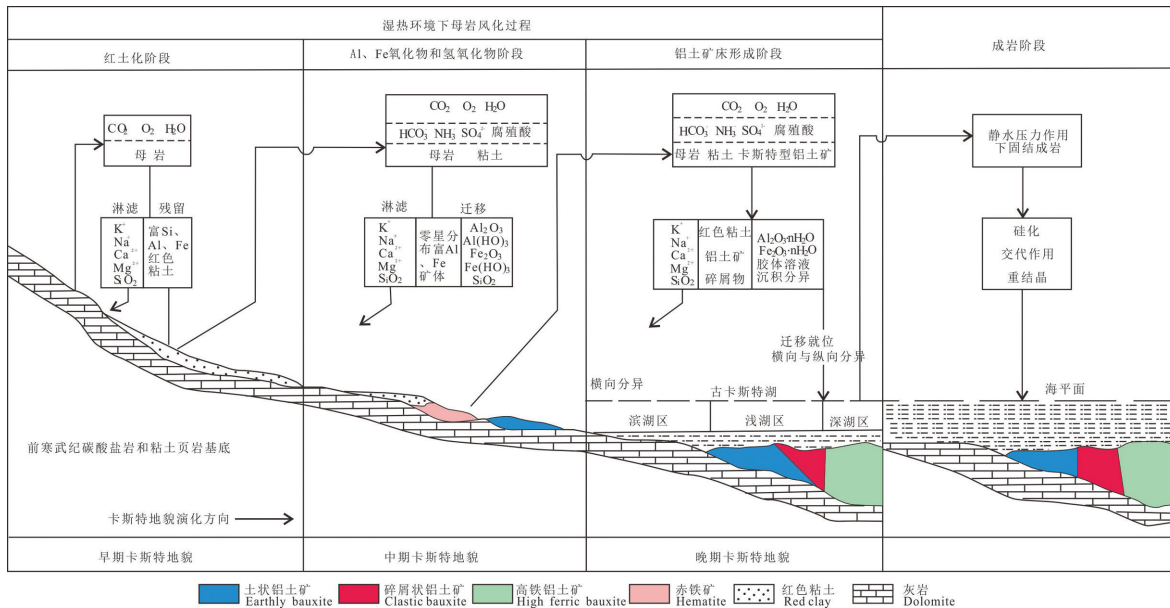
湿热环境下母岩风化过程

红土化阶段

Al、Fe氧化物和氢氧化物阶段

铝土矿床形成阶段

成岩阶段

$CO_2$ $O_2$ $H_2O$
母 岩

淋滤 残留

$K^+$
$Na^+$
$Ca^{2+}$
$Mg^{2+}$
$SiO_2$

富Si、Al、Fe 红色粘土

$CO_2$ $O_2$ $H_2O$
$HCO_3^-$ $NH_3$ $SO_4^{2-}$ 腐殖酸
母岩 粘土

淋滤 迁移

$K^+$
$Na^+$
$Ca^{2+}$
$Mg^{2+}$
$SiO_2$

零星分布富Al、Fe矿体

$Al_2O_3$
$Al(HO)_3$
$Fe_2O_3$
$Fe(HO)_3$
$SiO_2$

$CO_2$ $O_2$ $H_2O$
$HCO_3^-$ $NH_3$ $SO_4^{2-}$ 腐殖酸
母岩 粘土 卡斯特型铝土矿

$K^+$
$Na^+$
$Ca^{2+}$
$Mg^{2+}$
$SiO_2$

红色粘土
铝土矿
碎屑物

$Al_2O_3{\cdot}nH_2O$
$Fe_2O_3{\cdot}nH_2O$
胶体溶液
沉积分异

迁移就位
横向与纵向分异

横向分异

古卡斯特湖

滨湖区 浅湖区 深湖区

静水压力作用下固结成岩

硅化
交代作用
重结晶

海平面

前寒武纪碳酸盐岩和粘土页岩基底

卡斯特地貌演化方向

早期卡斯特地貌

中期卡斯特地貌

晚期卡斯特地貌

土状铝土矿 Earthly bauxite
碎屑状铝土矿 Clastic bauxite
高铁铝土矿 High ferric bauxite
赤铁矿 Hematite
红色粘土 Red clay
灰岩 Dolomite